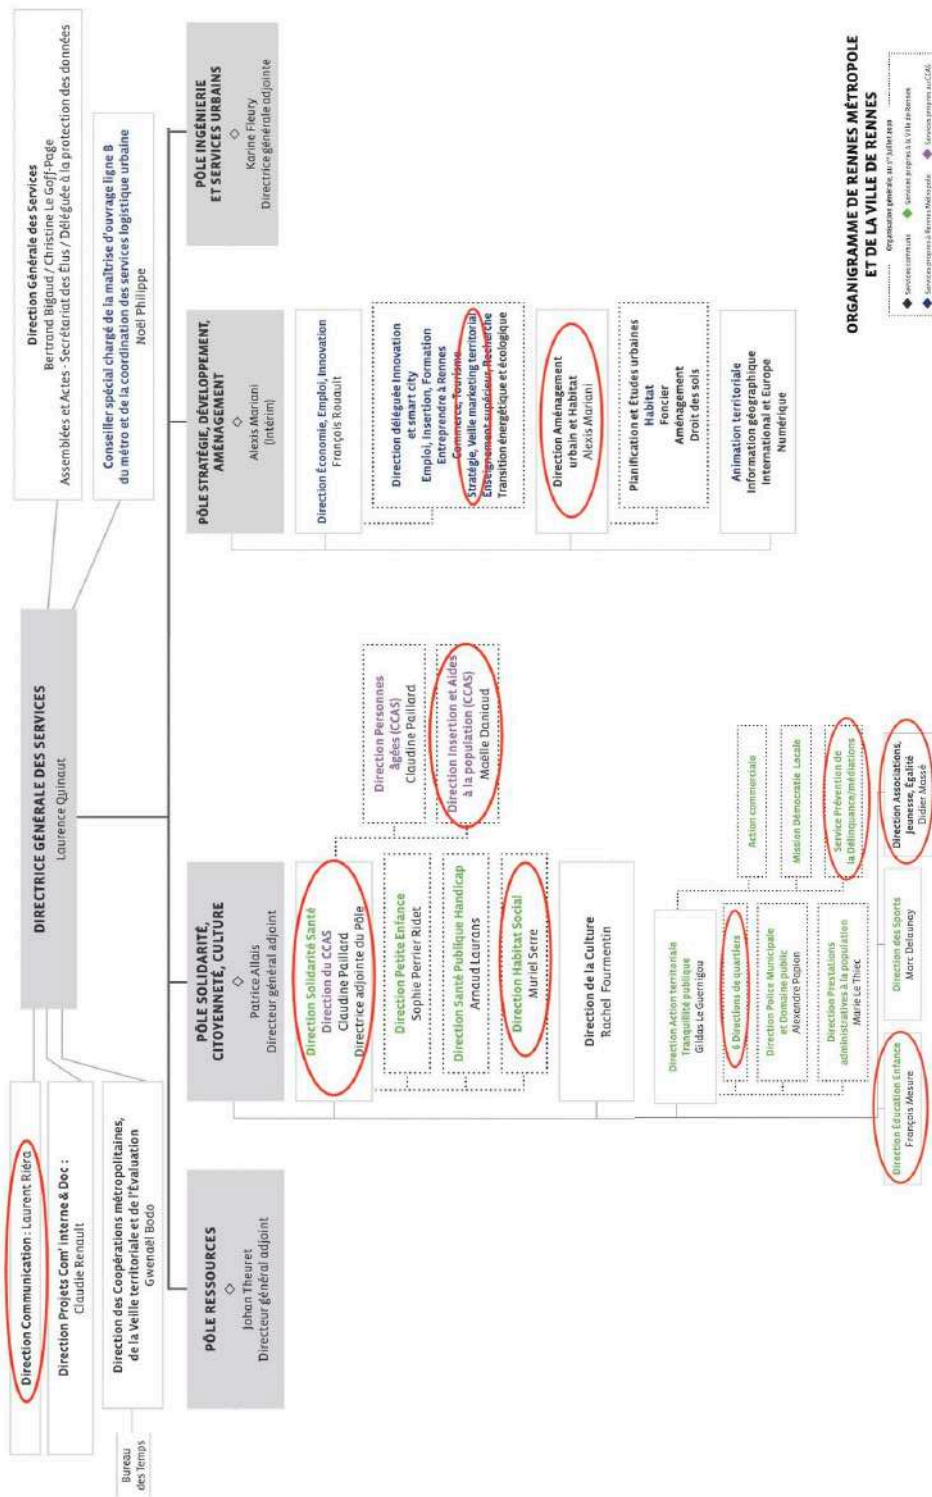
ORGANIGRAMME DE RENNES MÉTROPOLE ET DE LA VILLE DE RENNES

Organisation générale, au 1er juillet 2020

Services communs
Services propres à la Ville de Rennes
Services propres à Rennes Métropole
Services propres au CCAS

DIRECTRICE GÉNÉRALE DES SERVICES
Laurence Quinaut

Direction Générale des Services
Bertrand Bigaud / Christine Le Goff-Page
Assemblées et Actes - Secrétariat des Élus / Déléguée à la protection des données

Conseiller spécial chargé de la maîtrise d'ouvrage ligne B du métro et de la coordination des services logistique urbaine
Noël Philippe

Direction Communication : Laurent Riéra

Direction Projets Com' interne & Doc :
Claudie Renault

Direction des Coopérations métropolitaines, de la Veille territoriale et de l'Évaluation
Gwenaël Bodo

Bureau des Temps

PÔLE RESSOURCES
Johan Theuret
Directeur général adjoint

PÔLE SOLIDARITÉ, CITOYENNETÉ, CULTURE
Patrice Allais
Directeur général adjoint

Direction Solidarité Santé
Direction du CCAS
Claudine Paillard
Directrice adjointe du Pôle

Direction Petite Enfance
Sophie Perrier Ridet

Direction Santé Publique Handicap
Arnaud Laurans

Direction Habitat Social
Muriel Serre

Direction de la Culture
Rachel Fourmentin

Direction Personnes âgées (CCAS)
Claudine Paillard

Direction Insertion et Aides à la population (CCAS)
Maëlle Daniaud

Direction Action territoriale Tranquillité publique
Gildas Le Guernigou

6 Directions de quartiers

Direction Police Municipale et Domaine public
Alexandre Poplon

Direction Prestations administratives à la population
Marie Le Thiec

Action commerciale

Mission Démocratie Locale

Service Prévention de la Délinquance/médiations

Direction Éducation Enfance
François Mesure

Direction des Sports
Marc Delaunoy

Direction Associations, Jeunesse, Égalité
Didier Massé

PÔLE STRATÉGIE, DÉVELOPPEMENT, AMÉNAGEMENT
Alexis Mariani
(Intérim)

Direction Économie, Emploi, Innovation
François Rouault

Direction déléguée Innovation et smart city
Emploi, Insertion, Formation
Entreprendre à Rennes
Commerce, Tourisme
Stratégie, Veille marketing territorial
Enseignement supérieur, Recherche
Transition énergétique et écologique

Direction Aménagement urbain et Habitat
Alexis Mariani

Planification et Études urbaines
Habitat
Foncier
Aménagement
Droit des sols

Animation territoriale
Information géographique
International et Europe
Numérique

PÔLE INGÉNIERIE ET SERVICES URBAINS
Karine Fleury
Directrice générale adjointe